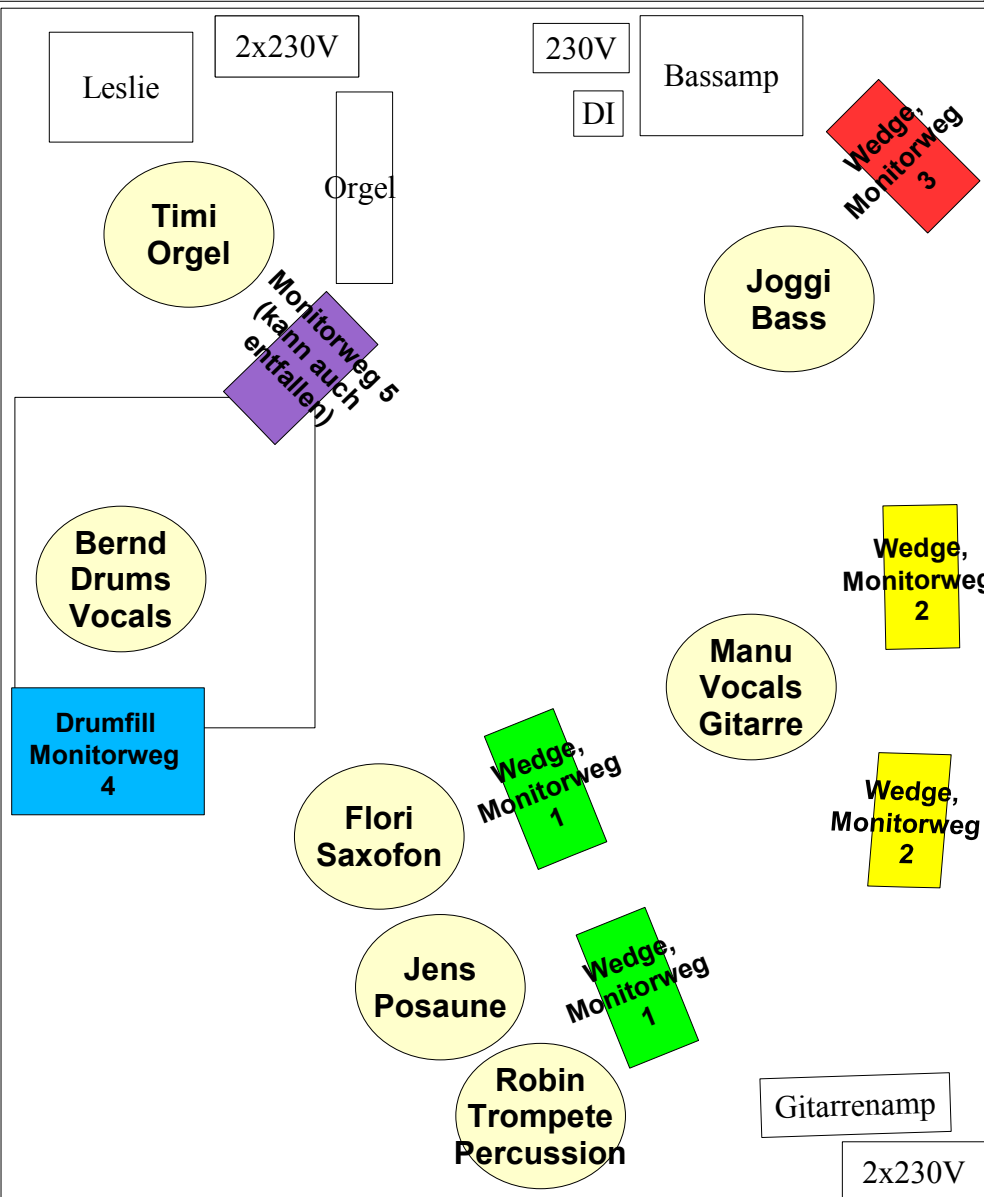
Leslie

2x230V

230V

Bassamp

DI

Orgel

Wedge, Monitorweg 3

Timi Orgel

Monitorweg 5 (kann auch entfallen)

Joggi Bass

Bernd Drums Vocals

Wedge, Monitorweg 2

Manu Vocals Gitarre

Drumfill Monitorweg 4

Wedge, Monitorweg 1

Flori Saxofon

Wedge, Monitorweg 2

Jens Posaune

Wedge, Monitorweg 1

Robin Trompete Percussion

Gitarrenamp

2x230V